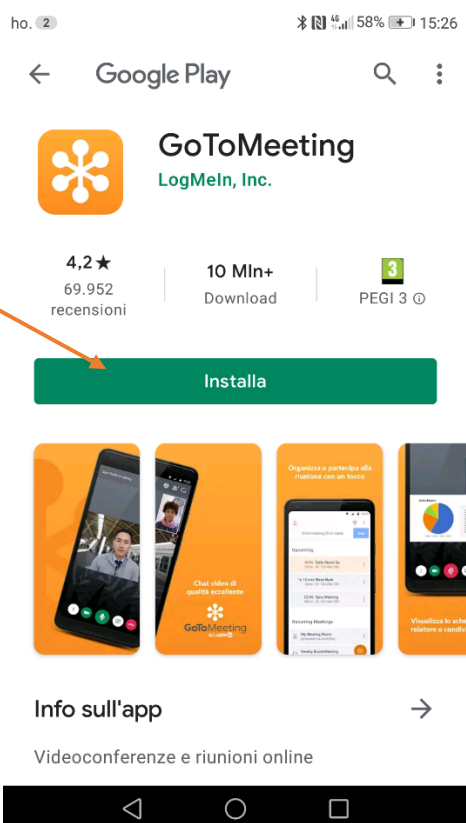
ho. 2
58% 15:26

Google Play

GoToMeeting
LogMeIn, Inc.

4,2★
69.952 recensioni

10 Mln+
Download

3
PEGI 3

Installa

Chat video di qualità eccellente
GoToMeeting

Organizza o partecipa alle riunioni con un tocco

Upcoming

Recurring Meetings

Visualizza le sche relatore o condiv

Info sull'app

Videoconferenze e riunioni online